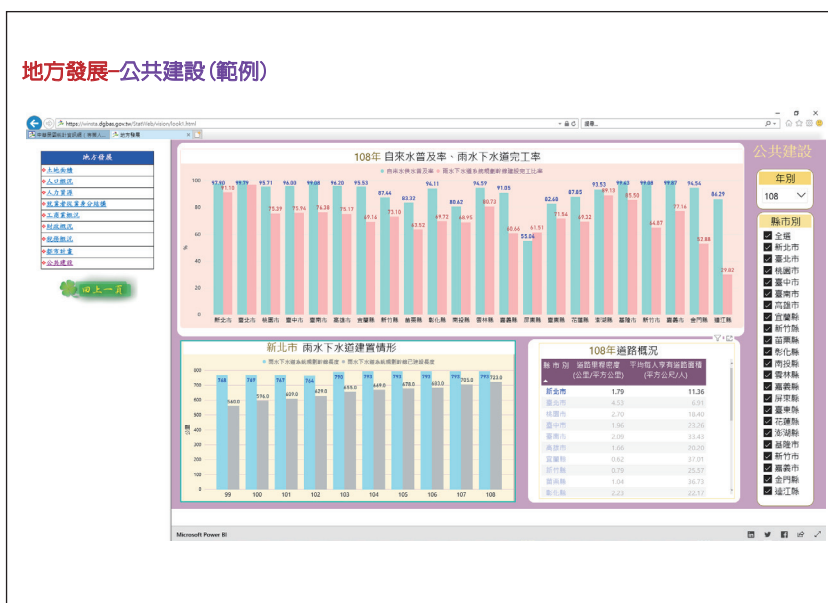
地方發展–公共建設(範例)

https://winsta.dgbas.gov.tw/StatWeb/vision/look1.html
搜尋...
地方發展

地方發展
土地面積
人口概況
人力資源
就業者就業身分結構
工商業概況
財政概況
就業概況
教育就業
公共建設

回上一頁

108年 自來水普及率、雨水下水道完工率

自來水普及率 雨水下水道系統規劃計畫建設完工比率

| 縣市 | 自來水普及率 | 雨水下水道完工率 |
|---|---|---|
| 新北市 | 97.90 | 91.18 |
| 臺北市 | 99.79 | |
| 桃園市 | 95.71 | 75.29 |
| 臺中市 | 96.03 | 75.96 |
| 臺南市 | 99.08 | 76.38 |
| 高雄市 | 96.20 | 75.17 |
| 宜蘭縣 | 93.53 | 69.16 |
| 新竹縣 | 87.44 | 73.10 |
| 苗栗縣 | 83.32 | 63.52 |
| 彰化縣 | 96.11 | 69.72 |
| 南投縣 | 80.62 | 68.95 |
| 雲林縣 | 94.59 | 80.72 |
| 嘉義縣 | 91.05 | 60.66 |
| 屏東縣 | 55.06 | 61.51 |
| 臺東縣 | 82.60 | 71.56 |
| 花蓮縣 | 87.85 | 69.22 |
| 澎湖縣 | 93.93 | 89.13 |
| 基隆市 | 99.63 | 85.50 |
| 新竹市 | 99.60 | 64.57 |
| 嘉義市 | 99.08 | 77.16 |
| 金門縣 | 96.54 | 52.88 |
| 連江縣 | 86.29 | 29.02 |

公共建設
年別
108
縣市別
全選
新北市
臺北市
桃園市
臺中市
臺南市
高雄市
宜蘭縣
新竹縣
苗栗縣
彰化縣
南投縣
雲林縣
嘉義縣
屏東縣
臺東縣
花蓮縣
澎湖縣
基隆市
新竹市
嘉義市
金門縣
連江縣

新北市 雨水下水道建置情形
雨水下水道系統規劃總長度 雨水下水道系統規劃總長度已建設長度

| 年 | 規劃總長度 | 已建設長度 |
|---|---|---|
| 99 | 768 | 560.0 |
| 100 | 769 | 596.0 |
| 101 | 767 | 609.0 |
| 102 | 764 | 629.0 |
| 103 | 793 | 655.0 |
| 104 | 793 | 669.0 |
| 105 | 793 | 678.0 |
| 106 | 793 | 683.0 |
| 107 | 793 | 705.0 |
| 108 | 793 | 723.0 |

108年道路概況

| 縣市別 | 道路里程密度(公里/平方公里) | 平均每人享有道路面積(平方公尺/人) |
|---|---|---|
| 新北市 | 1.79 | 11.36 |
| 臺北市 | 4.33 | 6.91 |
| 桃園市 | 2.70 | 18.40 |
| 臺中市 | 1.96 | 23.36 |
| 臺南市 | 2.08 | 33.43 |
| 高雄市 | 1.68 | 20.28 |
| 宜蘭縣 | 0.62 | 37.01 |
| 新竹縣 | 0.79 | 25.37 |
| 苗栗縣 | 1.04 | 36.72 |
| 彰化縣 | 2.23 | 22.17 |

Microsoft Power BI